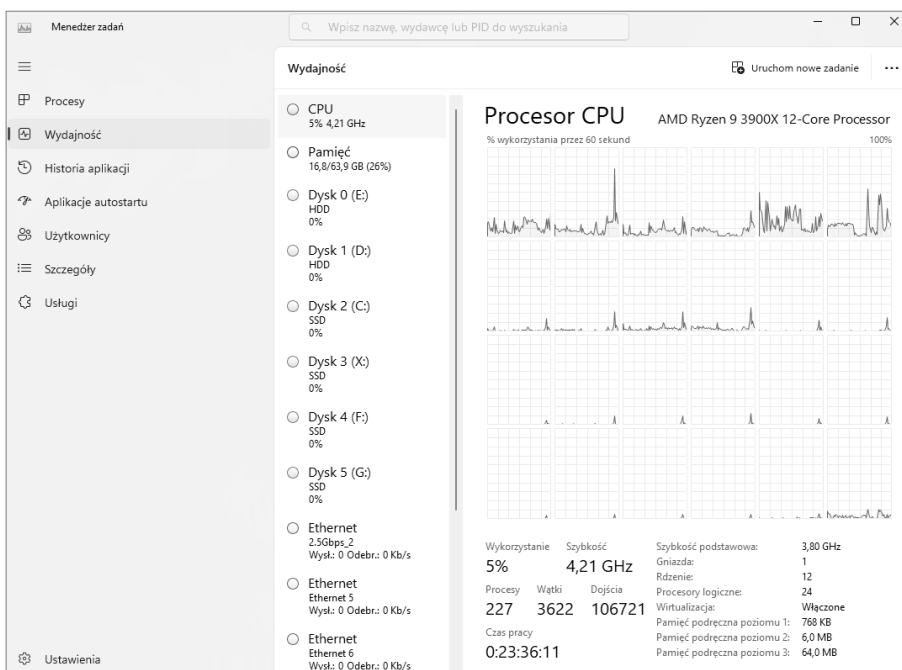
Menedżer zadań

Wpisz nazwę, wydawcę lub PID do wyszukania

Procesy
Wydajność
Historia aplikacji
Aplikacje autostartu
Użytkownicy
Szczegóły
Usługi

Ustawienia

Wydajność

Uruchom nowe zadanie ...

CPU
5% 4,21 GHz

Pamięć
16,8/63,9 GB (26%)

Dysk 0 (E:)
HDD
0%

Dysk 1 (D:)
HDD
0%

Dysk 2 (C:)
SSD
0%

Dysk 3 (X:)
SSD
0%

Dysk 4 (F:)
SSD
0%

Dysk 5 (G:)
SSD
0%

Ethernet
2.5Gbps_2
Wysł.: 0 Odebr.: 0 Kb/s

Ethernet
Ethernet 5
Wysł.: 0 Odebr.: 0 Kb/s

Ethernet
Ethernet 6
Wysł.: 0 Odebr.: 0 Kb/s

Procesor CPU
AMD Ryzen 9 3900X 12-Core Processor

% wykorzystania przez 60 sekund
100%

Wykorzystanie
5%
Szybkość
4,21 GHz
Procesy
227
Wątki
3622
Dojścia
106721
Czas pracy
0:23:36:11

| | |
|---|---|
| Szybkość podstawowa: | 3,80 GHz |
| Gniazda: | 1 |
| Rdzenie: | 12 |
| Procesory logiczne: | 24 |
| Wirtualizacja: | Włączone |
| Pamięć podręczna poziomu 1: | 768 KB |
| Pamięć podręczna poziomu 2: | 6,0 MB |
| Pamięć podręczna poziomu 3: | 64,0 MB |